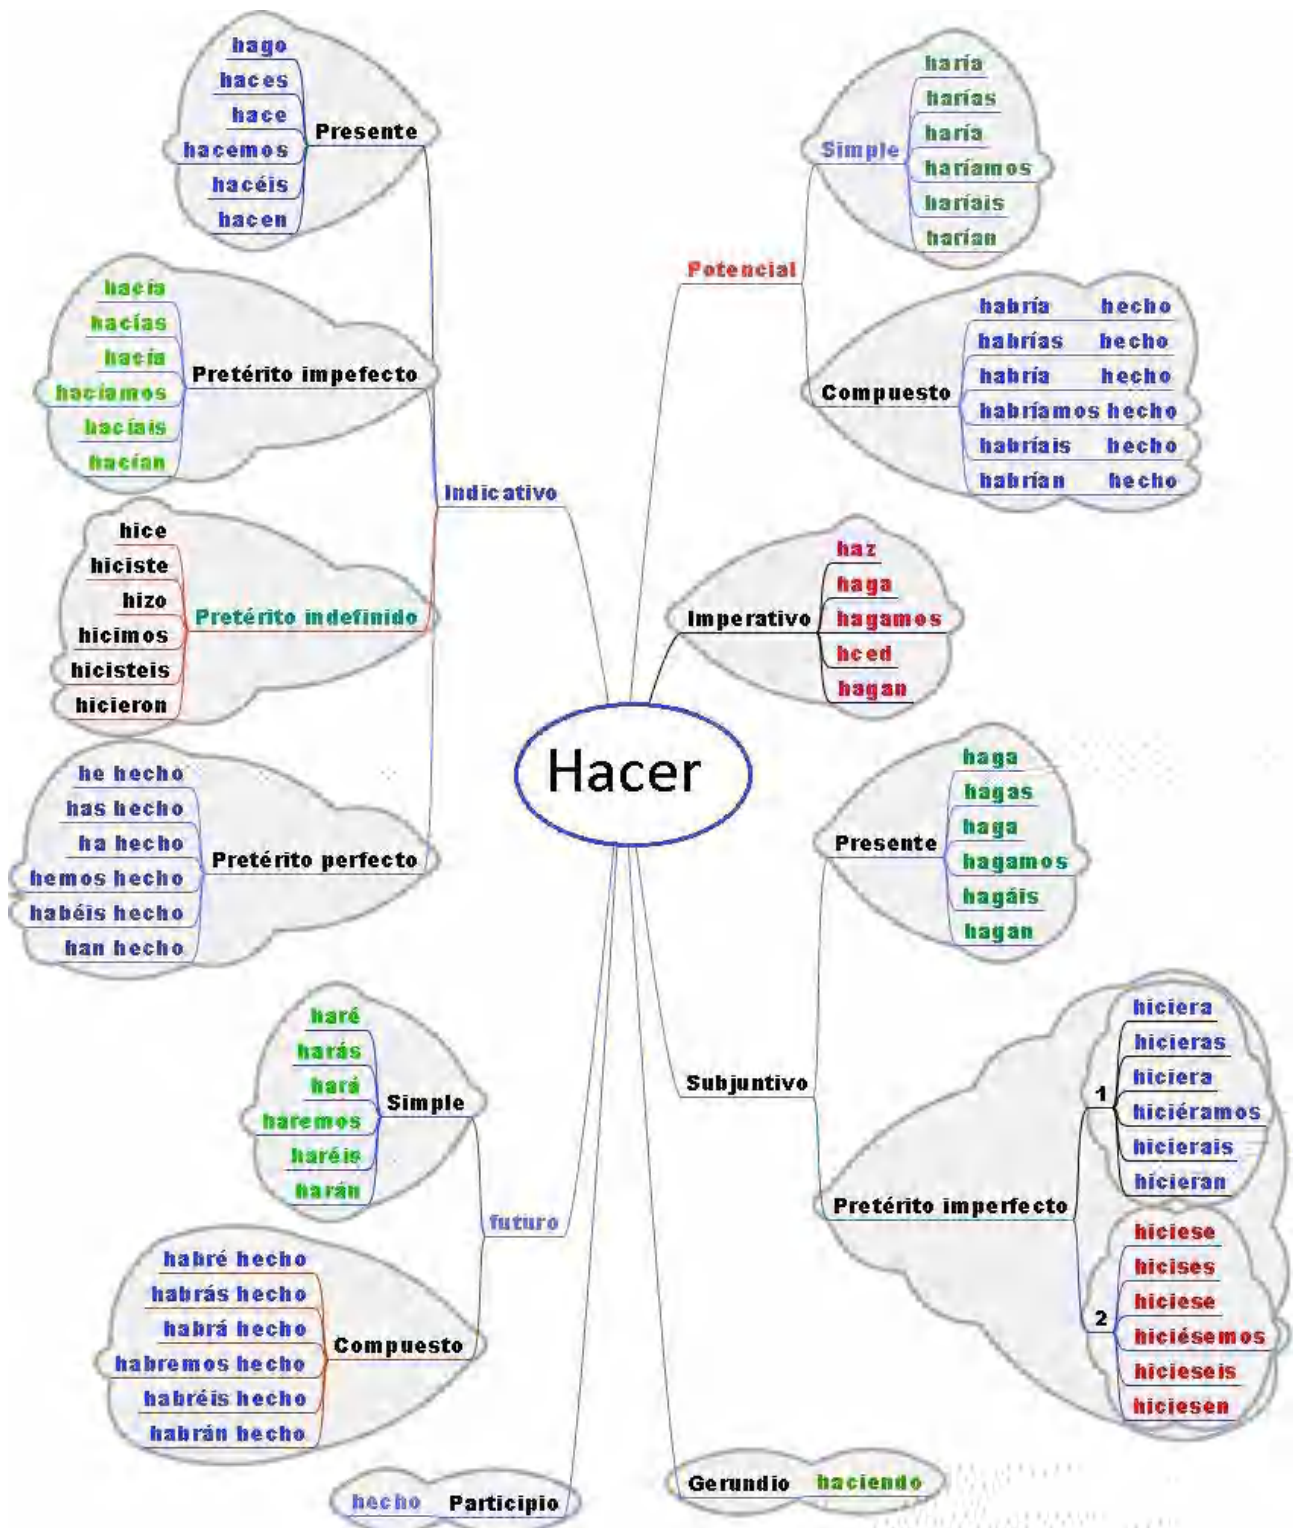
Hacer

Indicativo

Presente
hago
haces
hace
hacemos
hacéis
hacen

Pretérito impefecto
hacía
hacías
hacía
hacíamos
hacíais
hacían

Pretérito indefinido
hice
hiciste
hizo
hicimos
hicisteis
hicieron

Pretérito perfecto
he hecho
has hecho
ha hecho
hemos hecho
habéis hecho
han hecho

futuro

Simple
haré
harás
hará
haremos
haréis
harán

Compuesto
habré hecho
habrás hecho
habrá hecho
habremos hecho
habréis hecho
habrán hecho

Participio
hecho

Potencial

Simple
haría
harías
haría
haríamos
haríais
harían

Compuesto
habría hecho
habrías hecho
habría hecho
habríamos hecho
habríais hecho
habrían hecho

Imperativo
haz
haga
hagamos
haced
hagan

Subjuntivo

Presente
haga
hagas
haga
hagamos
hagáis
hagan

Pretérito imperfecto
1
hiciera
hicieras
hiciera
hiciéramos
hicierais
hicieran
2
hiciese
hicises
hiciese
hiciésemos
hicieseis
hiciesen

Gerundio
haciendo